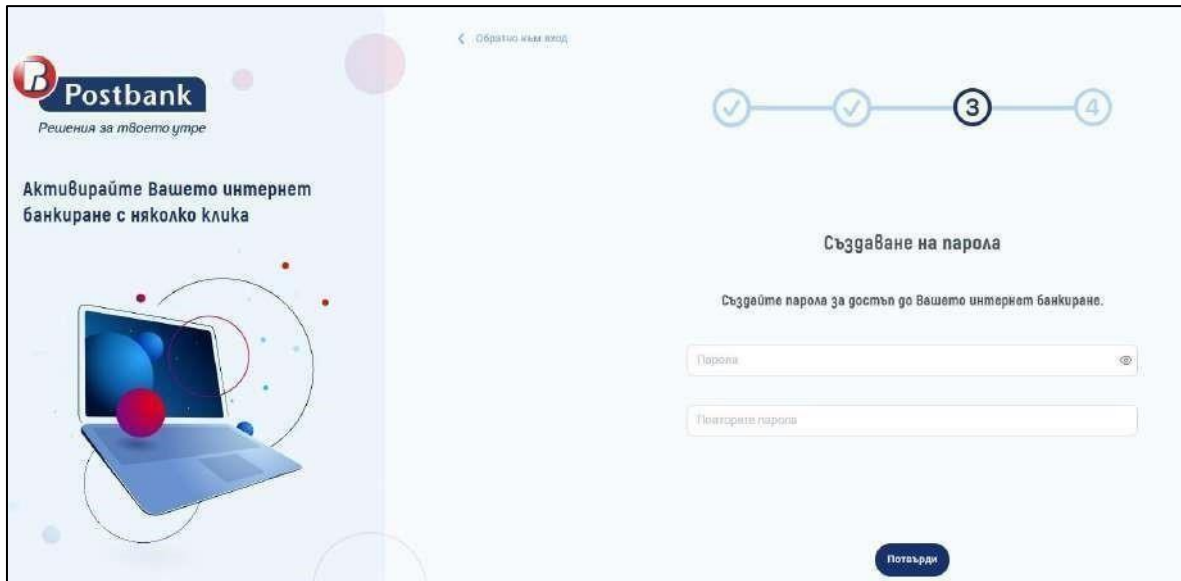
Postbank
Решения за твоето утре

Активирайте Вашето интернет банкиране с няколко клика

Обратно към вход

3

4

Създаване на парола

Създайте парола за достъп до Вашето интернет банкиране.

Парола

Повторете парола

Потвърди